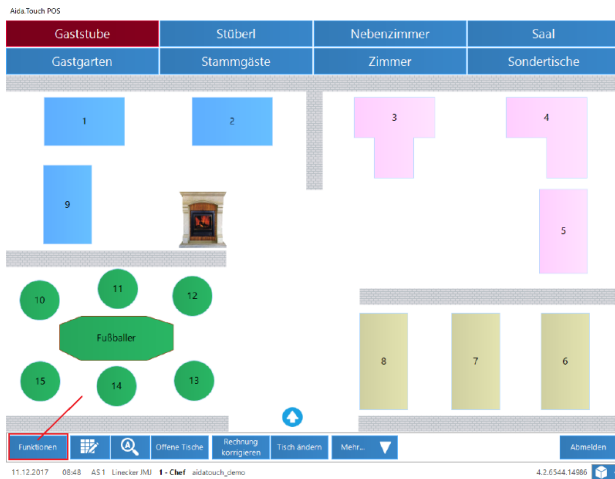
Aida.Touch POS

Gaststube | Stüberl | Nebenzimmer | Saal
Gastgarten | Stammgäste | Zimmer | Sondertische

1
2
3
4
9
5
10
11
12
Fußballer
15
14
13
8
7
6

Funktionen
Offene Tische
Rechnung korrigieren
Tisch ändern
Mehr...
Abmelden

11.12.2017 08:48 AS 1 Linecker IMJ 1 - Chef aidatouch_demo 4.2.6544.14986